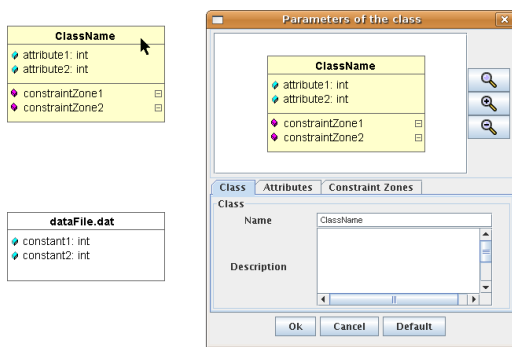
ClassName
attribute1: int
attribute2: int
constraintZone1
constraintZone2

dataFile.dat
constant1: int
constant2: int

Parameters of the class

ClassName
attribute1: int
attribute2: int
constraintZone1
constraintZone2

Class | Attributes | Constraint Zones

Class
Name ClassName
Description

Ok | Cancel | Default